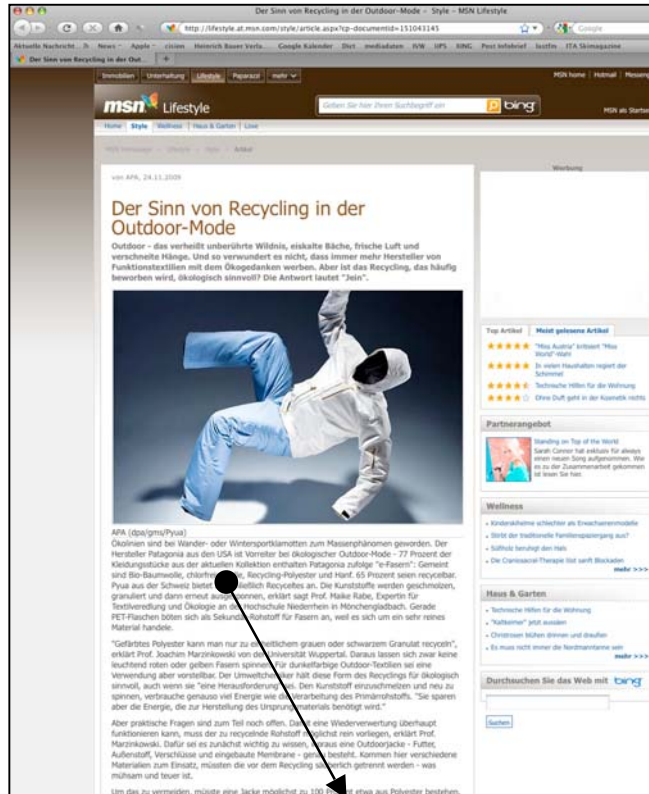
Der Sinn von Recycling in der Outdoor-Mode – Style – MSN Lifestyle

http://lifestyle.at.msn.com/style/article.aspx?cp-documentid=151043145

Google

Aktuelle Nachricht... News Apple cision Heinrich Bauer Verla... Google Kalender Dict mediadaten IVW UPS XING Post Infobrief textfm ITA Skimagazine

Der Sinn von Recycling in der Out...

Immobilien Unterhaltung Lifestyle Paparazzi mehr

MSN home | Hotmail | Messeng

msn Lifestyle

Geben Sie hier Ihren Suchbegriff ein

bing

MSN als Startse

Home Style Wellness Haus & Garten Love

MSN Homepage > Lifestyle > Style > Artikel

von APA, 24.11.2009

Der Sinn von Recycling in der Outdoor-Mode

Outdoor - das verheißt unberührte Wildnis, eiskalte Bäche, frische Luft und verschneite Hänge. Und so verwundert es nicht, dass immer mehr Hersteller von Funktionstextilien mit dem Ökogedanken werben. Aber ist das Recycling, das häufig beworben wird, ökologisch sinnvoll? Die Antwort lautet "Jein".

APA (dpa/gms/Pyua)

Ökolinien sind bei Wander- oder Wintersportklamotten zum Massenphänomen geworden. Der Hersteller Patagonia aus den USA ist Vorreiter bei ökologischer Outdoor-Mode - 77 Prozent der Kleidungsstücke aus der aktuellen Kollektion enthalten Patagonia zufolge "e-Fasern": Gemeint sind Bio-Baumwolle, chlorfre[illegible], Recycling-Polyester und Hanf. 65 Prozent seien recycelbar. Pyua aus der Schweiz bietet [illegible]ießlich Recyceltes an. Die Kunststoffe werden geschmolzen, granuliert und dann erneut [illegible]onnen, erklärt sagt Prof. Maike Rabe, Expertin für Textilveredlung und Ökologie an der Hochschule Niederrhein in Mönchengladbach. Gerade PET-Flaschen böten sich als Sekundärrohstoff für Fasern an, weil es sich um ein sehr reines Material handele.

"Gefärbtes Polyester kann man nur zu einheitlichem grauen oder schwarzem Granulat recyceln", erklärt Prof. Joachim Marzinkowski von der Universität Wuppertal. Daraus lassen sich zwar keine leuchtend roten oder gelben Fasern spinnen, für dunkelfarbige Outdoor-Textilien sei eine Verwendung aber vorstellbar. Der Umweltchemiker hält diese Form des Recyclings für ökologisch sinnvoll, auch wenn sie "eine Herausforderung" ist. Den Kunststoff einzuschmelzen und neu zu spinnen, verbrauche genauso viel Energie wie die Verarbeitung des Primärrohstoffs. "Sie sparen aber die Energie, die zur Herstellung des Ursprungsmaterials benötigt wird."

Aber praktische Fragen sind zum Teil noch offen. Damit eine Wiederverwertung überhaupt funktionieren kann, muss der zu recycelnde Rohstoff möglichst rein vorliegen, erklärt Prof. Marzinkowski. Dafür sei es zunächst wichtig zu wissen, woraus eine Outdoorjacke - Futter, Außenstoff, Verschlüsse und eingebaute Membrane - genau besteht. Kommen hier verschiedene Materialien zum Einsatz, müssten die vor dem Recycling säuberlich getrennt werden - was mühsam und teuer ist.

Um das zu vermeiden, müsste eine Jacke möglichst zu 100 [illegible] etwa aus Polyester bestehen.

Werbung

Top Artikel | Meist gelesene Artikel

"Miss Austria" kritisiert "Miss World"-Wahl

In vielen Haushalten regiert der Schimmel

Technische Hilfen für die Wohnung

Ohne Duft geht in der Kosmetik nichts

Partnerangebot

Standing on Top of the World
Sarah Connor hat exklusiv für always einen neuen Song aufgenommen. Wie es zu der Zusammenarbeit gekommen ist lesen Sie hier.

Wellness

Kinderskihelme schlechter als Erwachsenenmodelle

Streit der traditionelle Familienspaziergang aus?

Süßholz beruhigt den Hals

Die Craniosacral-Therapie löst sanft Blockaden

mehr >>>

Haus & Garten

Technische Hilfen für die Wohnung

"Katkerimer" jetzt aussäen

Christrosen blühen drinnen und draußen

Es muss nicht immer die Nordmanntanne sein

mehr >>>

Durchsuchen Sie das Web mit bing

Suchen